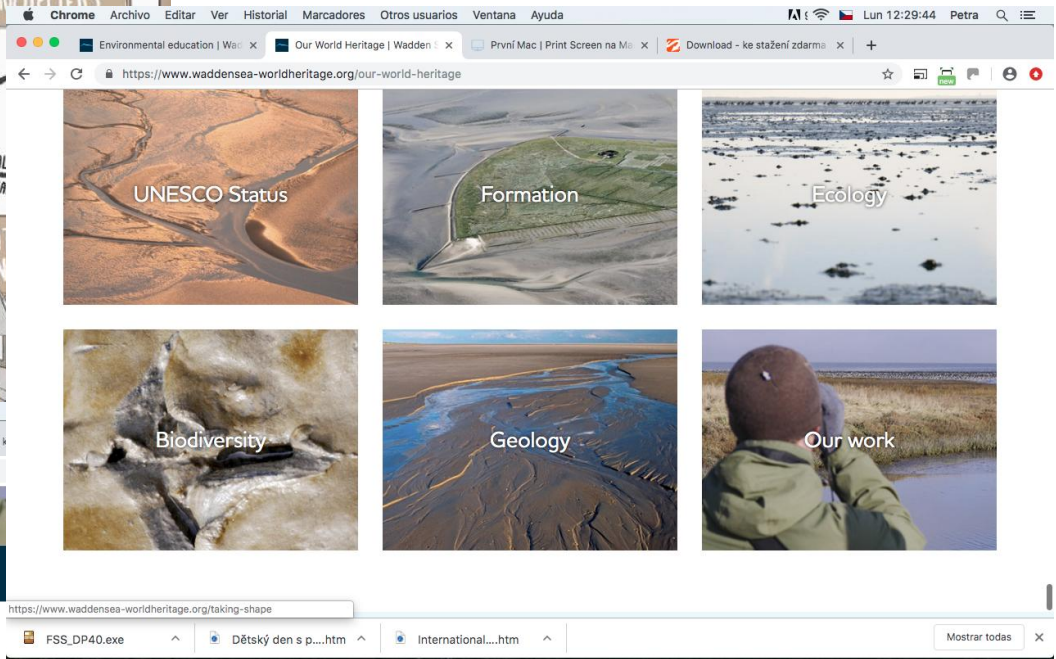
Chrome Archivo Editar Ver Historial Marcadores Otros usuarios Ventana Ayuda

Lun 12:29:44 Petra

Environmental education | Wad

Our World Heritage | Wadden S

První Mac | Print Screen na Ma

Download - ke stažení zdarma

https://www.waddensea-worldheritage.org/our-world-heritage

new

UNESCO Status

Formation

Ecology

Biodiversity

Geology

Our work

https://www.waddensea-worldheritage.org/taking-shape

FSS_DP40.exe

Dětský den s p....htm

International....htm

Mostrar todas